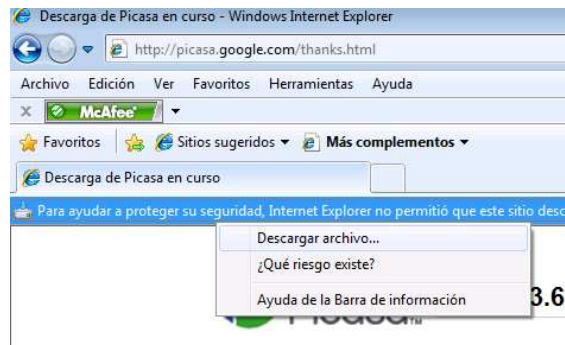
Descarga de Picasa en curso - Windows Internet Explorer

http://picasa.google.com/thanks.html

Archivo Edición Ver Favoritos Herramientas Ayuda

McAfee

Favoritos Sitios sugeridos Más complementos

Descarga de Picasa en curso

Para ayudar a proteger su seguridad, Internet Explorer no permitió que este sitio desc

Descargar archivo...

¿Qué riesgo existe?

Ayuda de la Barra de información

3.6